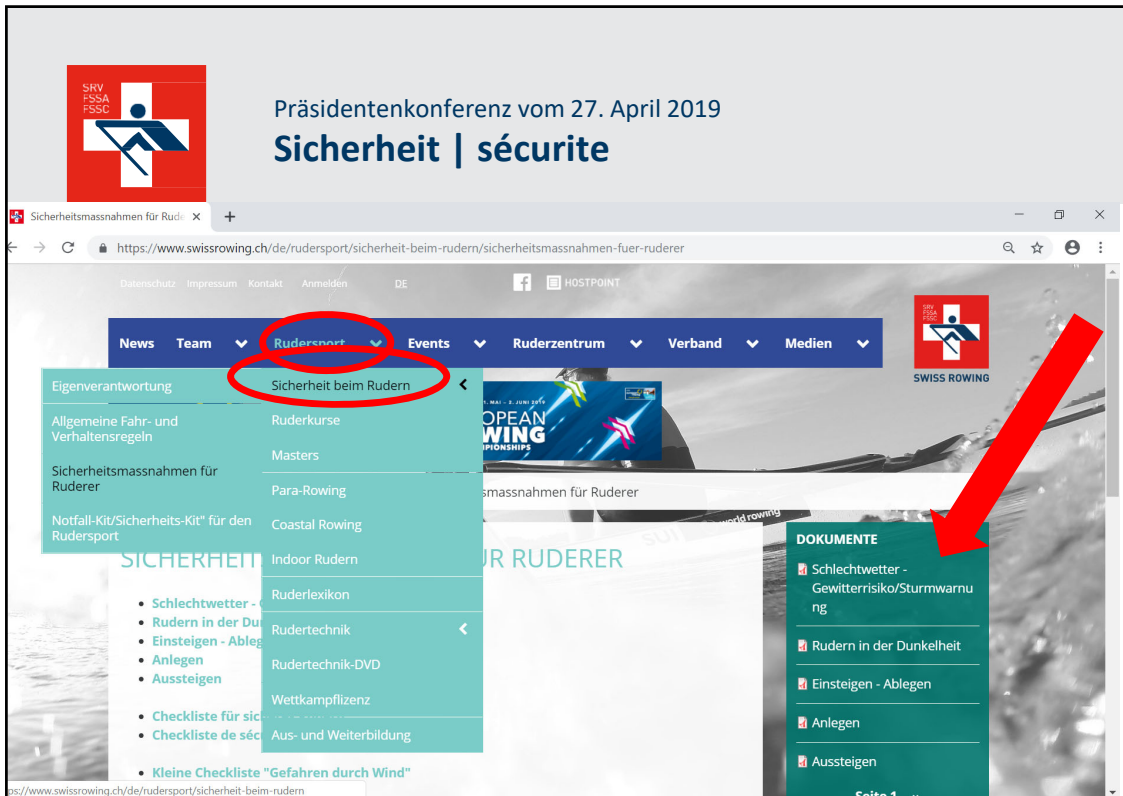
SRV FSSA FSSC

Präsidentenkonferenz vom 27. April 2019

Sicherheit | sécurite

Sicherheitsmassnahmen für Rude ×

+

https://www.swissrowing.ch/de/rudersport/sicherheit-beim-rudern/sicherheitsmassnahmen-fuer-ruderer

Datenschutz Impressum Kontakt Anmelden DE

HOSTPOINT

SRV FSSA FSSC

SWISS ROWING

News Team Rudersport Events Ruderzentrum Verband Medien

Eigenverantwortung

Allgemeine Fahr- und Verhaltensregeln

Sicherheitsmassnahmen für Ruderer

Notfall-Kit/Sicherheits-Kit" für den Rudersport

Sicherheit beim Rudern

Ruderkurse

Masters

Para-Rowing

Coastal Rowing

Indoor Rudern

Ruderlexikon

Rudertechnik

Rudertechnik-DVD

Wettkampflizenz

Aus- und Weiterbildung

1. MAI – 2. JUNI 2019

OPEAN

WING

PIONSHIPS

smassnahmen für Ruderer

SICHERHEITS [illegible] UR RUDERER

Schlechtwetter - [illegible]

Rudern in der Du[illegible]

Einsteigen - Ableg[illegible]

Anlegen

Aussteigen

Checkliste für sic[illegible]

Checkliste de séc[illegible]

Kleine Checkliste "Gefahren durch Wind"

DOKUMENTE

Schlechtwetter - Gewitterrisiko/Sturmwarnung

Rudern in der Dunkelheit

Einsteigen - Ablegen

Anlegen

Aussteigen

Seite 1

ps://www.swissrowing.ch/de/rudersport/sicherheit-beim-rudern